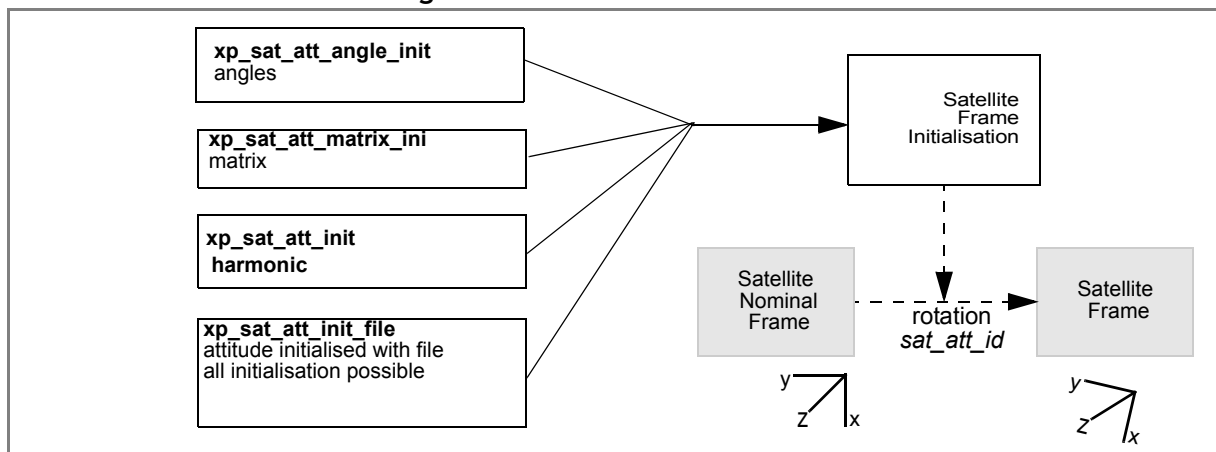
**xp_sat_att_angle_init**
angles

**xp_sat_att_matrix_ini**
matrix

**xp_sat_att_init**
**harmonic**

**xp_sat_att_init_file**
attitude initialised with file
all initialisation possible

Satellite Frame Initialisation

Satellite Nominal Frame

rotation
*sat_att_id*

Satellite Frame

y
z
x

y
z
x